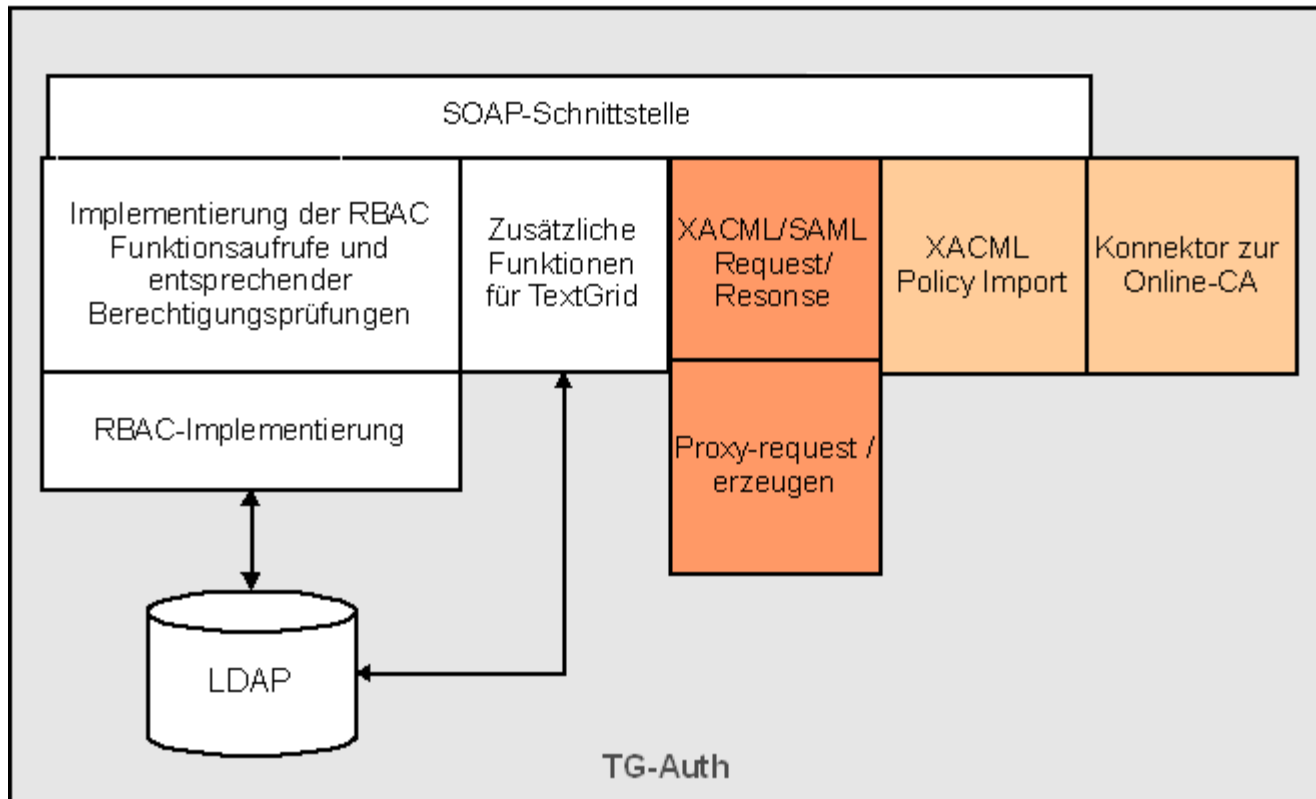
SOAP-Schnittstelle

Implementierung der RBAC Funktionsaufrufe und entsprechender Berechtigungsprüfungen

Zusätzliche Funktionen für TextGrid

XACML/SAML Request/ Resonse

XACML Policy Import

Konnektor zur Online-CA

RBAC-Implementierung

Proxy-request / erzeugen

LDAP

TG-Auth